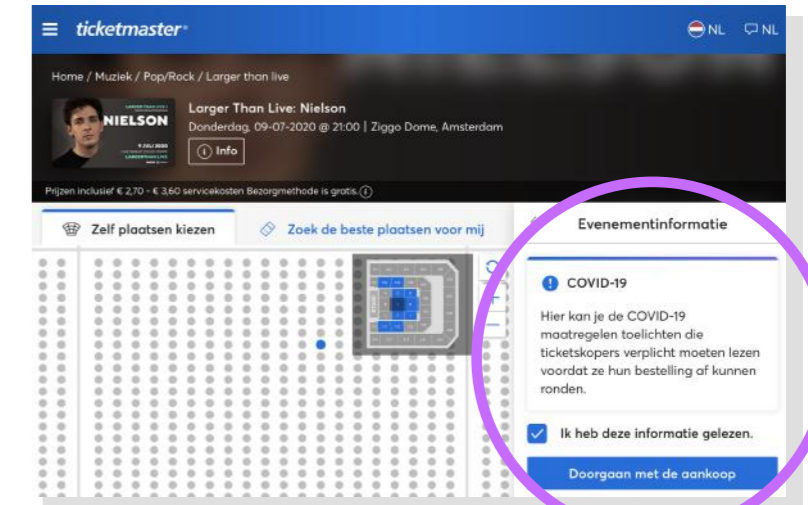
ticketmaster

NL NL

Home / Muziek / Pop/Rock / Larger than live

NIELSON

Larger Than Live: Nielson

Donderdag, 09-07-2020 @ 21:00 | Ziggo Dome, Amsterdam

Info

Prijzen inclusief € 2,70 - € 3,60 servicekosten Bezorgmethode is gratis.

Zelf plaatsen kiezen

Zoek de beste plaatsen voor mij

Evenementinformatie

COVID-19

Hier kan je de COVID-19 maatregelen toelichten die ticketskopers verplicht moeten lezen voordat ze hun bestelling af kunnen ronden.

Ik heb deze informatie gelezen.

Doorgaan met de aankoop